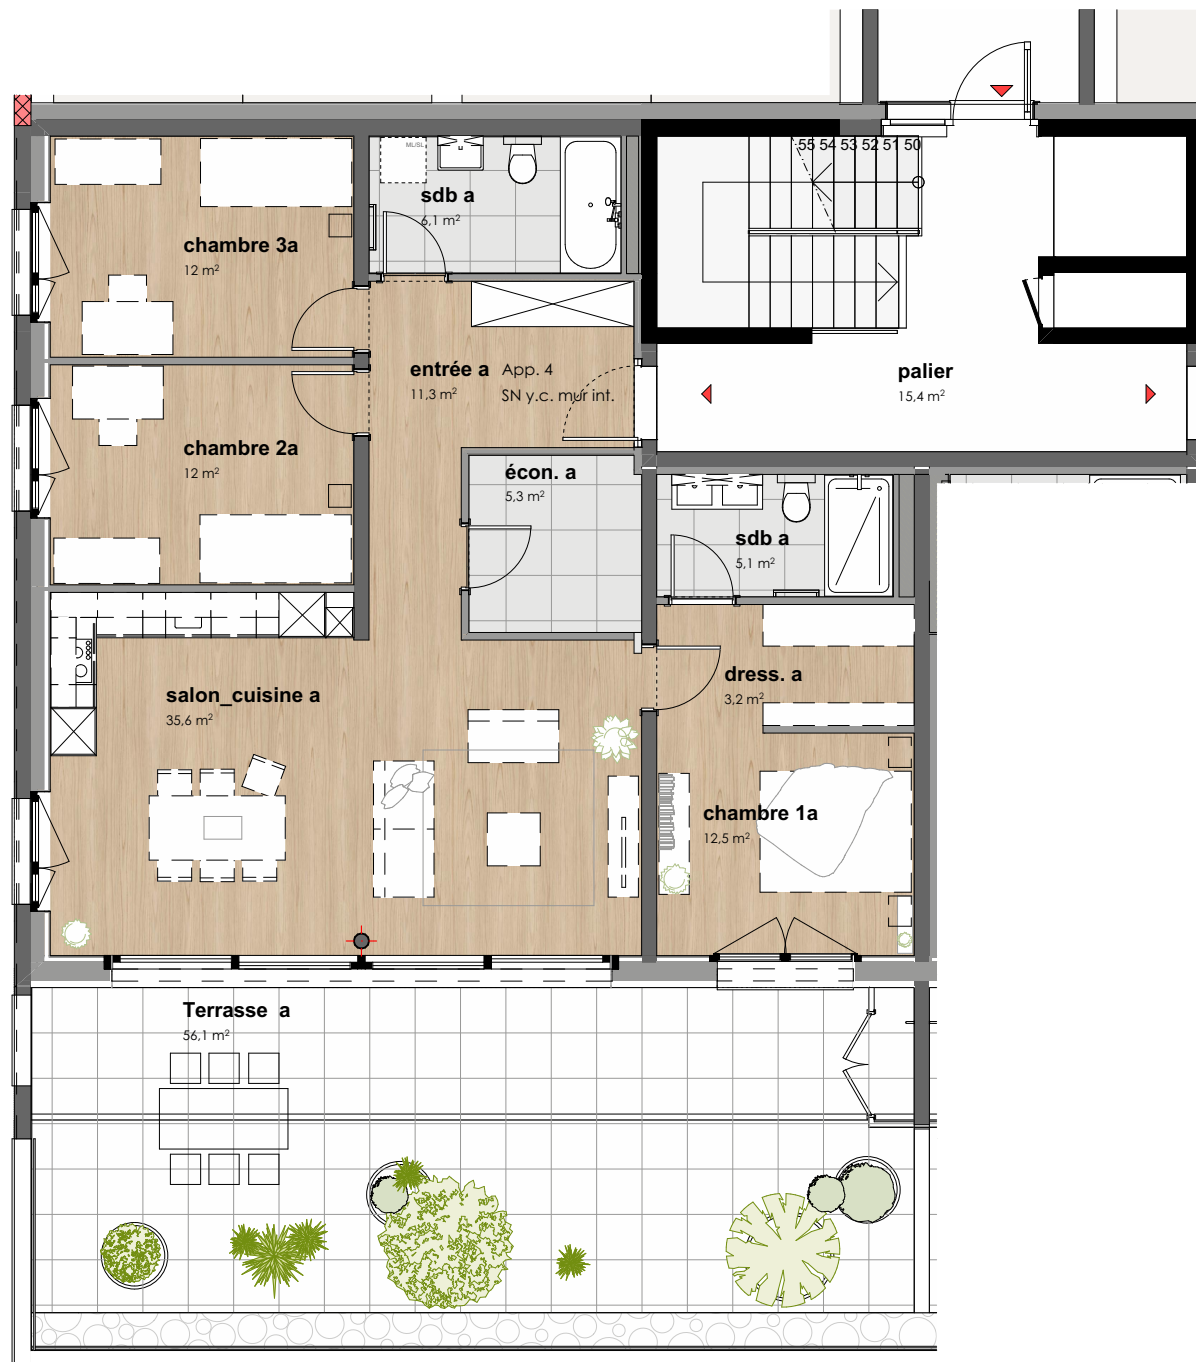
55 54 53 52 51 50

ML/SL

sdb a
6,1 m²

chambre 3a
12 m²

palier
15,4 m²

entrée a
11,3 m²

App. 4
SN y.c. mur int.

chambre 2a
12 m²

écon. a
5,3 m²

sdb a
5,1 m²

dress. a
3,2 m²

salon_cuisine a
35,6 m²

chambre 1a
12,5 m²

Terrasse a
56,1 m²